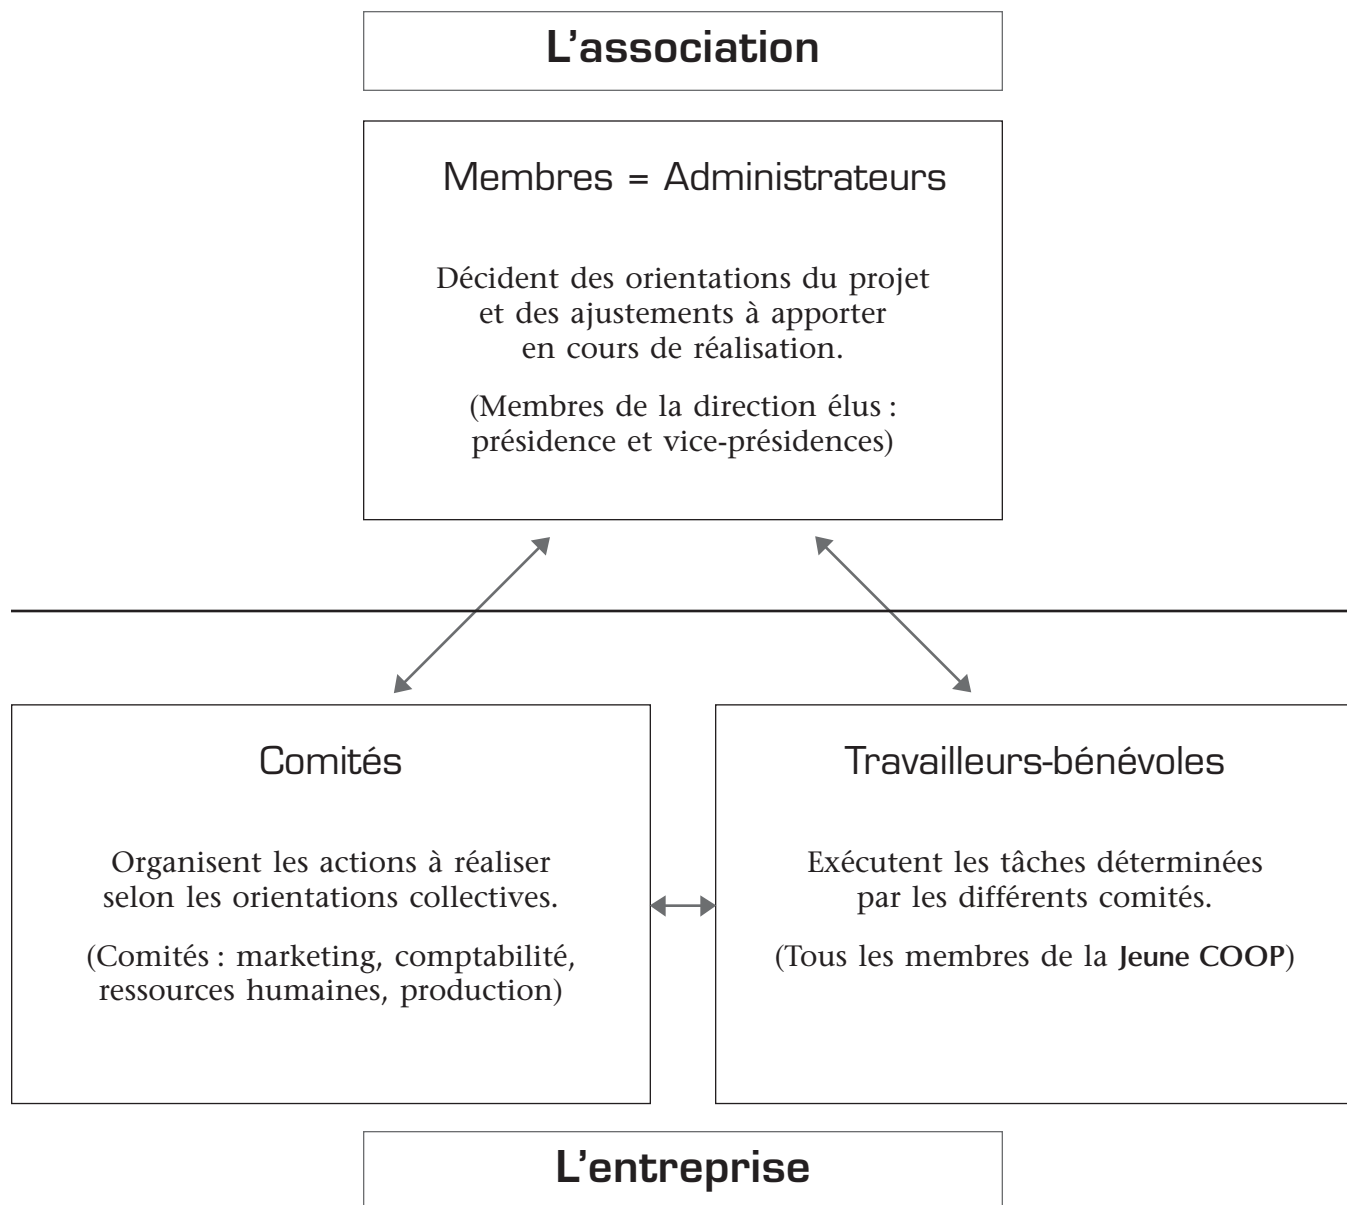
L’association

Membres = Administrateurs

Décident des orientations du projet et des ajustements à apporter en cours de réalisation.

(Membres de la direction élus : présidence et vice-présidences)

Comités

Organisent les actions à réaliser selon les orientations collectives.

(Comités : marketing, comptabilité, ressources humaines, production)

Travailleurs-bénévoles

Exécutent les tâches déterminées par les différents comités.

(Tous les membres de la Jeune COOP)

L’entreprise